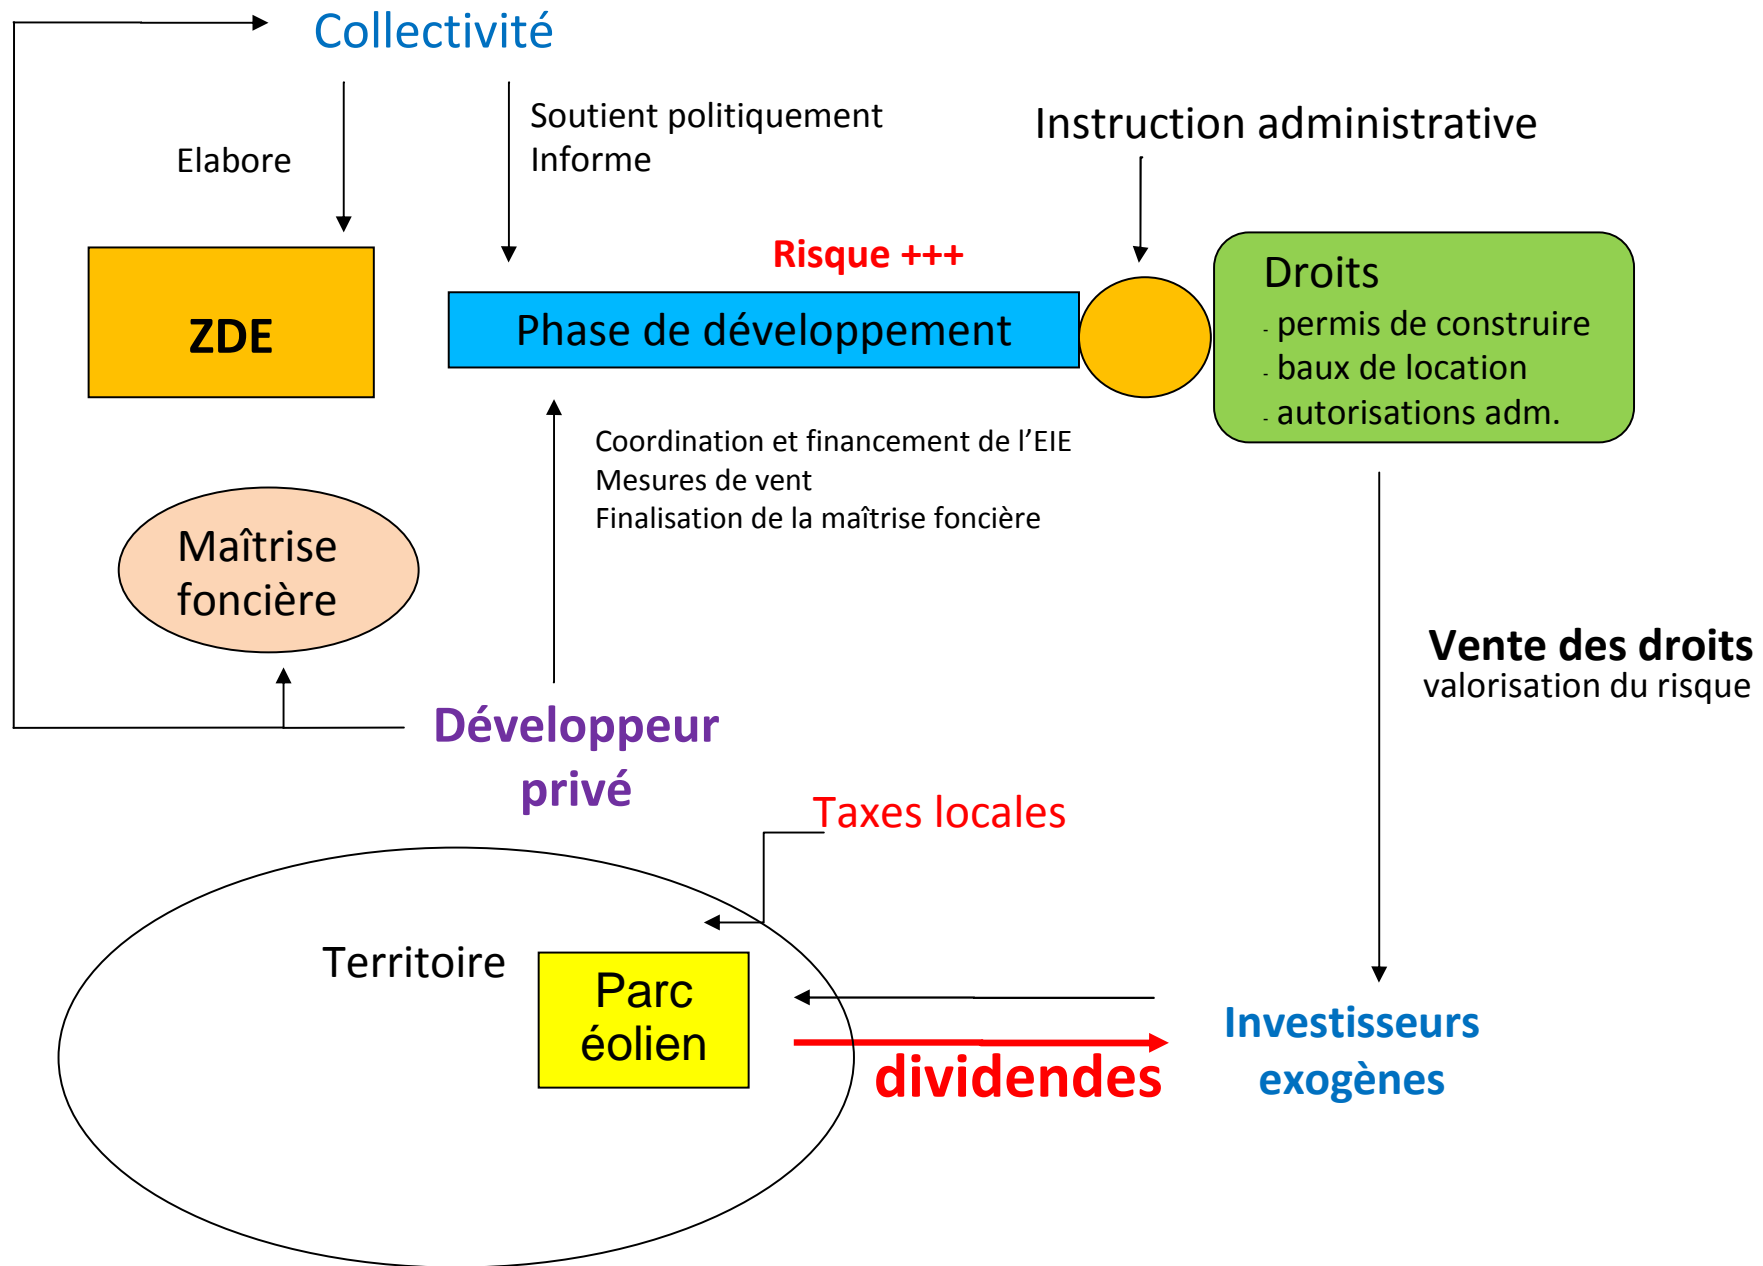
Collectivité

Elabore

Soutient politiquement
Informe

Instruction administrative

Risque +++

ZDE

Phase de développement

Droits
- permis de construire
- baux de location
- autorisations adm.

Coordination et financement de l'EIE
Mesures de vent
Finalisation de la maîtrise foncière

Maîtrise foncière

Vente des droits
valorisation du risque

Développeur privé

Taxes locales

Territoire

Parc éolien

dividendes

Investisseurs exogènes